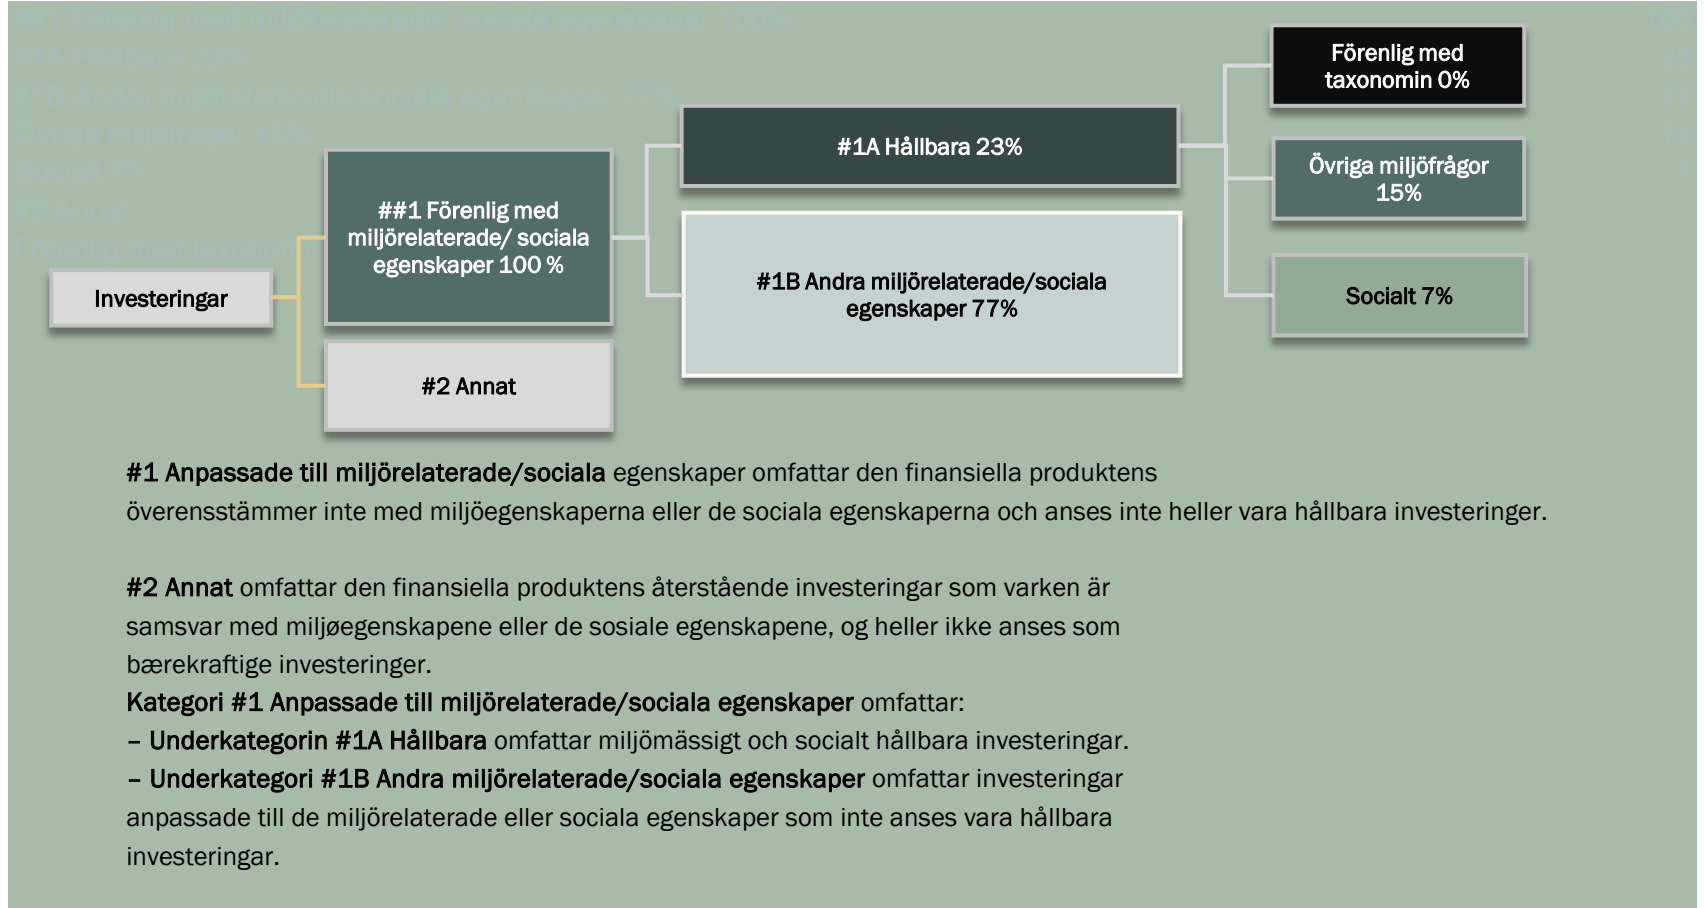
Investeringar

##1 Förenlig med miljörelaterade/ sociala egenskaper 100 %

#2 Annat

#1A Hållbara 23%

#1B Andra miljörelaterade/sociala egenskaper 77%

Förenlig med taxonomin 0%

Övriga miljöfrågor 15%

Socialt 7%

#1 Anpassade till miljörelaterade/sociala egenskaper omfattar den finansiella produktens överensstämmer inte med miljöegenskaperna eller de sociala egenskaperna och anses inte heller vara hållbara investeringer.

#2 Annat omfattar den finansiella produktens återstående investeringar som varken är samsvar med miljøegenskapene eller de sosiale egenskapene, og heller ikke anses som bærekraftige investeringer.
Kategori #1 Anpassade till miljörelaterade/sociala egenskaper omfattar:
– Underkategorin #1A Hållbara omfattar miljömässigt och socialt hållbara investeringar.
– Underkategori #1B Andra miljörelaterade/sociala egenskaper omfattar investeringar anpassade till de miljörelaterade eller sociala egenskaper som inte anses vara hållbara investeringar.